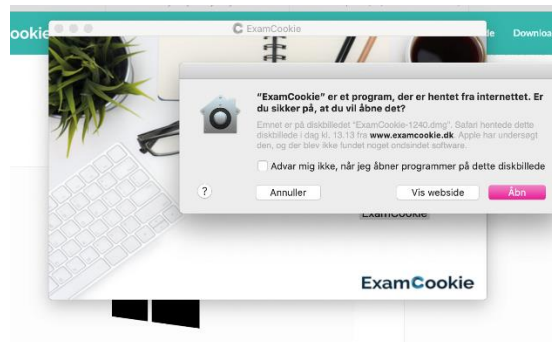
ookie

ExamCookie

le Downloa

"ExamCookie" er et program, der er hentet fra internettet. Er du sikker på, at du vil åbne det?

Emnet er på diskbilledet "ExamCookie-1240.dmg". Safari hentede dette diskbillede i dag kl. 13.13 fra www.examcookie.dk. Apple har undersøgt den, og der blev ikke fundet noget ondsindet software.

Advar mig ikke, når jeg åbner programmer på dette diskbillede

?

Annuller

Vis webside

Åbn

ExamCookie

ExamCookie